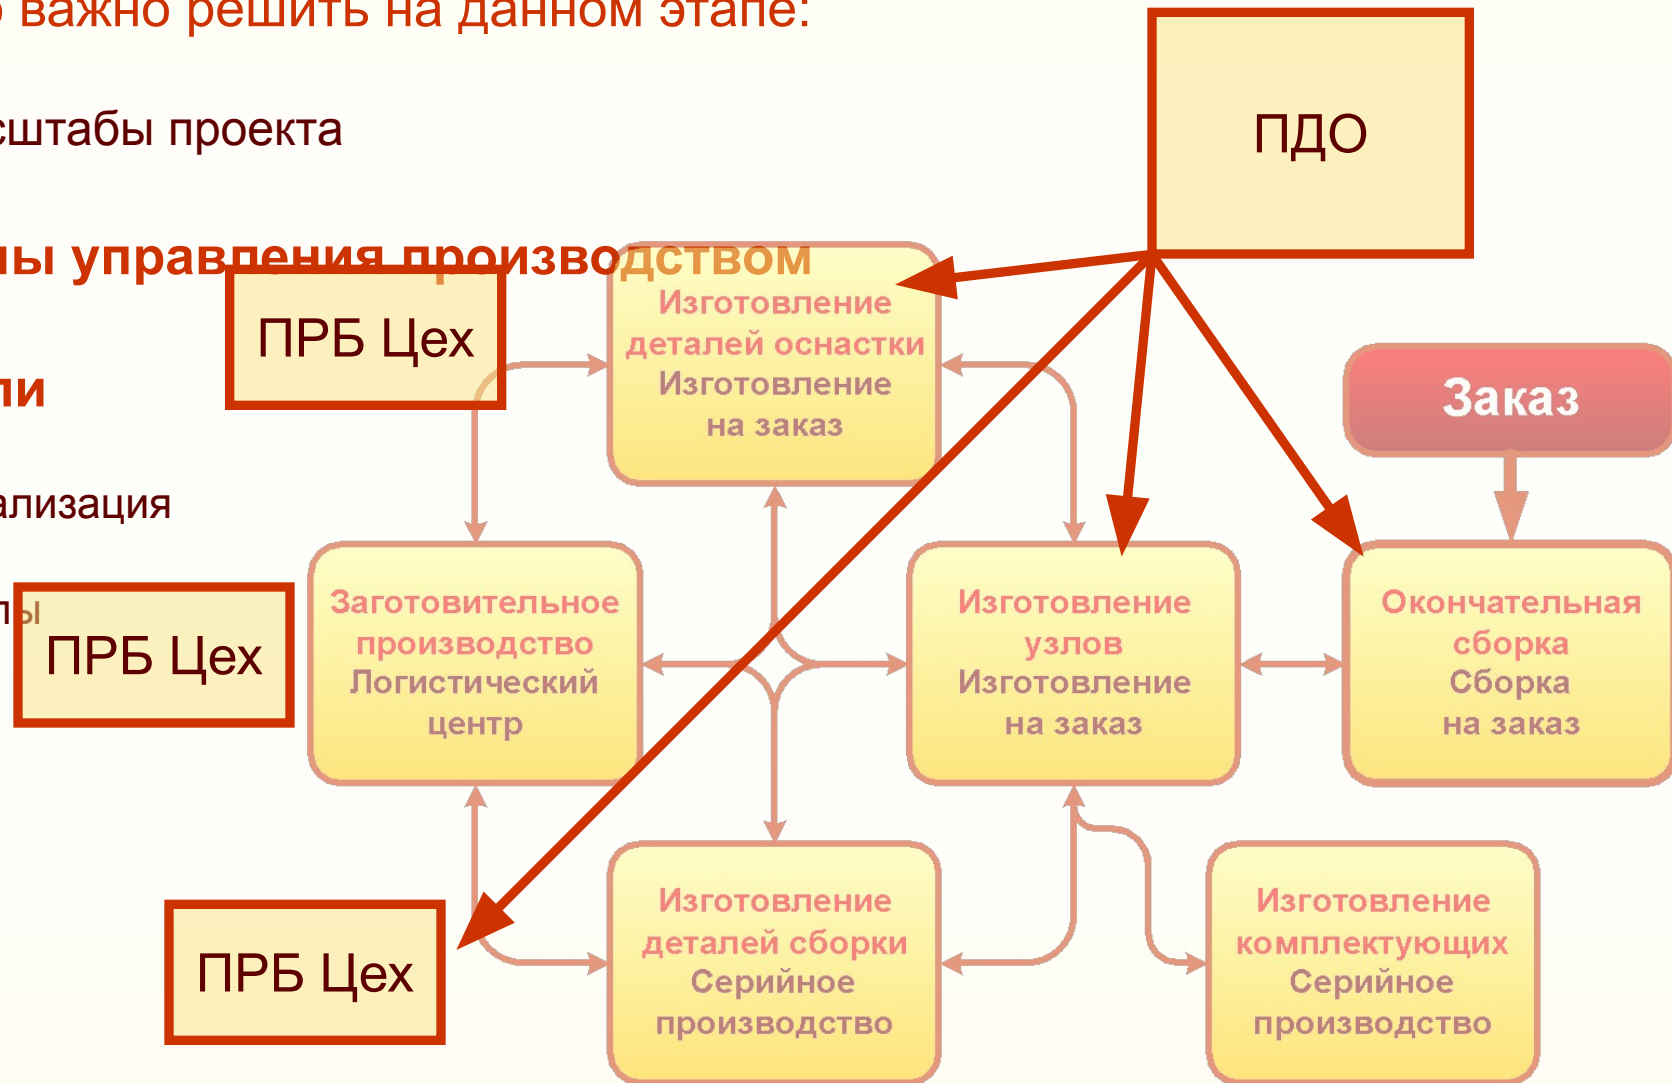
о важно решить на данном этапе:

сштабы проекта

ны управления производством

ли

ализация

лы

ПДО

ПРБ Цех

Изготовление деталей оснастки
Изготовление на заказ

Заказ

Заготовительное производство
Логистический центр

ПРБ Цех

Изготовление узлов
Изготовление на заказ

Окончательная сборка
Сборка на заказ

ПРБ Цех

Изготовление деталей сборки
Серийное производство

Изготовление комплектующих
Серийное производство